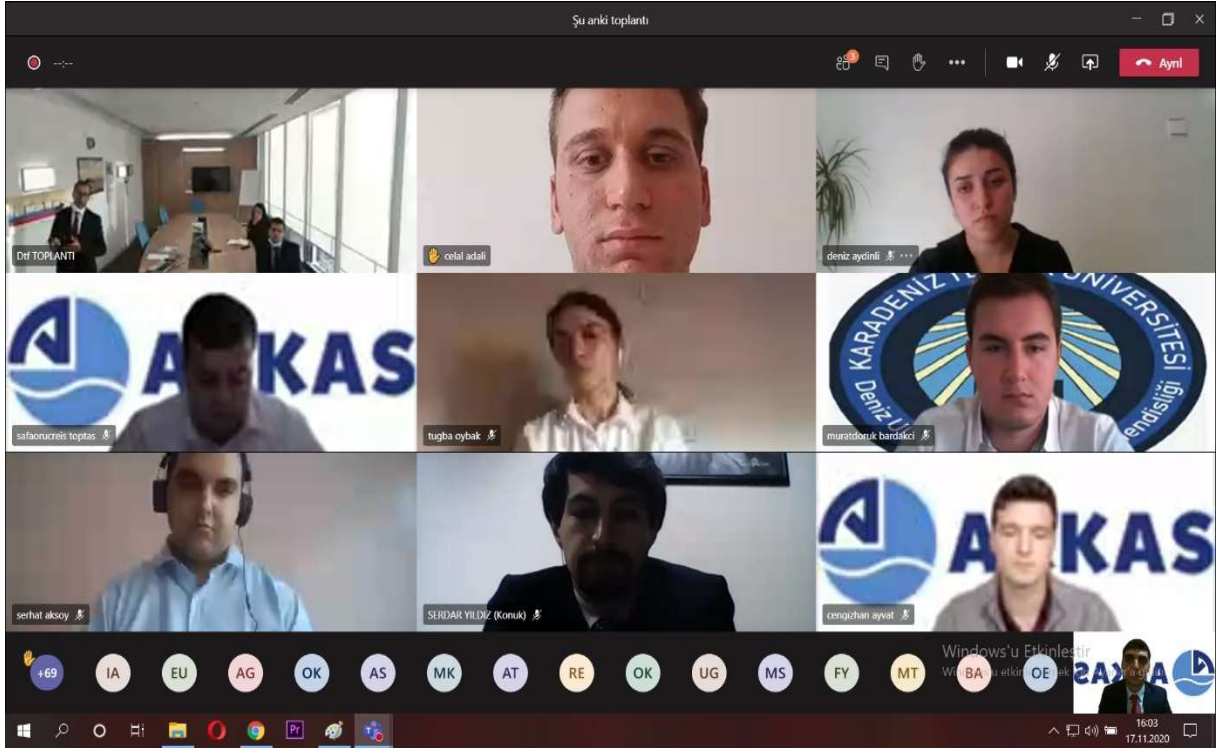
Şu anki toplantı

--:--

Ayrıl

Dtf TOPLANTI

celal adali

deniz aydinli

A KAS

safaorucreis toptas

tugba oybak

KARADENİZ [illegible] ÜNİVERSİTESİ

Deniz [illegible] endisliği

muratdoruk bardakci

serhat aksoy

SERDAR YILDIZ (Konuk)

A KAS

cengizhan ayvat

+69 IA EU AG OK AS MK AT RE OK UG MS FY MT BA OE

Windows'u Etkinleştir

W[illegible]u etkin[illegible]ek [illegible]

SA KA

16:03
17.11.2020